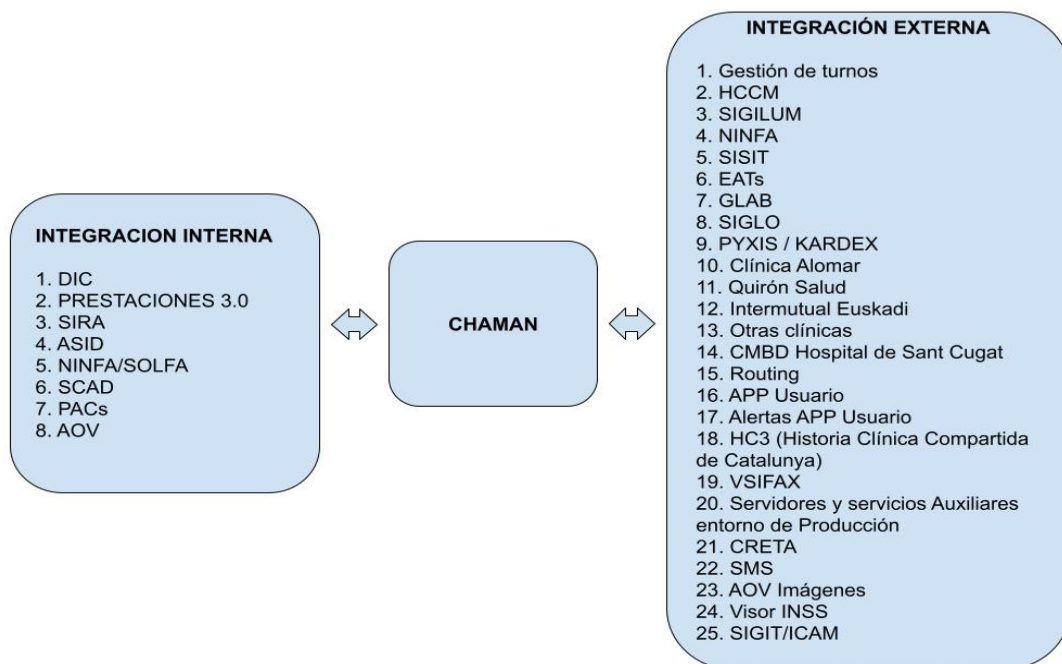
INTEGRACION INTERNA

1. DIC
2. PRESTACIONES 3.0
3. SIRA
4. ASID
5. NINFA/SOLFA
6. SCAD
7. PACs
8. AOV

CHAMAN

INTEGRACIÓN EXTERNA

1. Gestión de turnos
2. HCCM
3. SIGILUM
4. NINFA
5. SISIT
6. EATs
7. GLAB
8. SIGLO
9. PYXIS / KARDEX
10. Clínica Alomar
11. Quirón Salud
12. Intermutual Euskadi
13. Otras clínicas
14. CMBD Hospital de Sant Cugat
15. Routing
16. APP Usuario
17. Alertas APP Usuario
18. HC3 (Historia Clínica Compartida de Catalunya)
19. VSIFAX
20. Servidores y servicios Auxiliares entorno de Producción
21. CRETA
22. SMS
23. AOV Imágenes
24. Visor INSS
25. SIGIT/ICAM